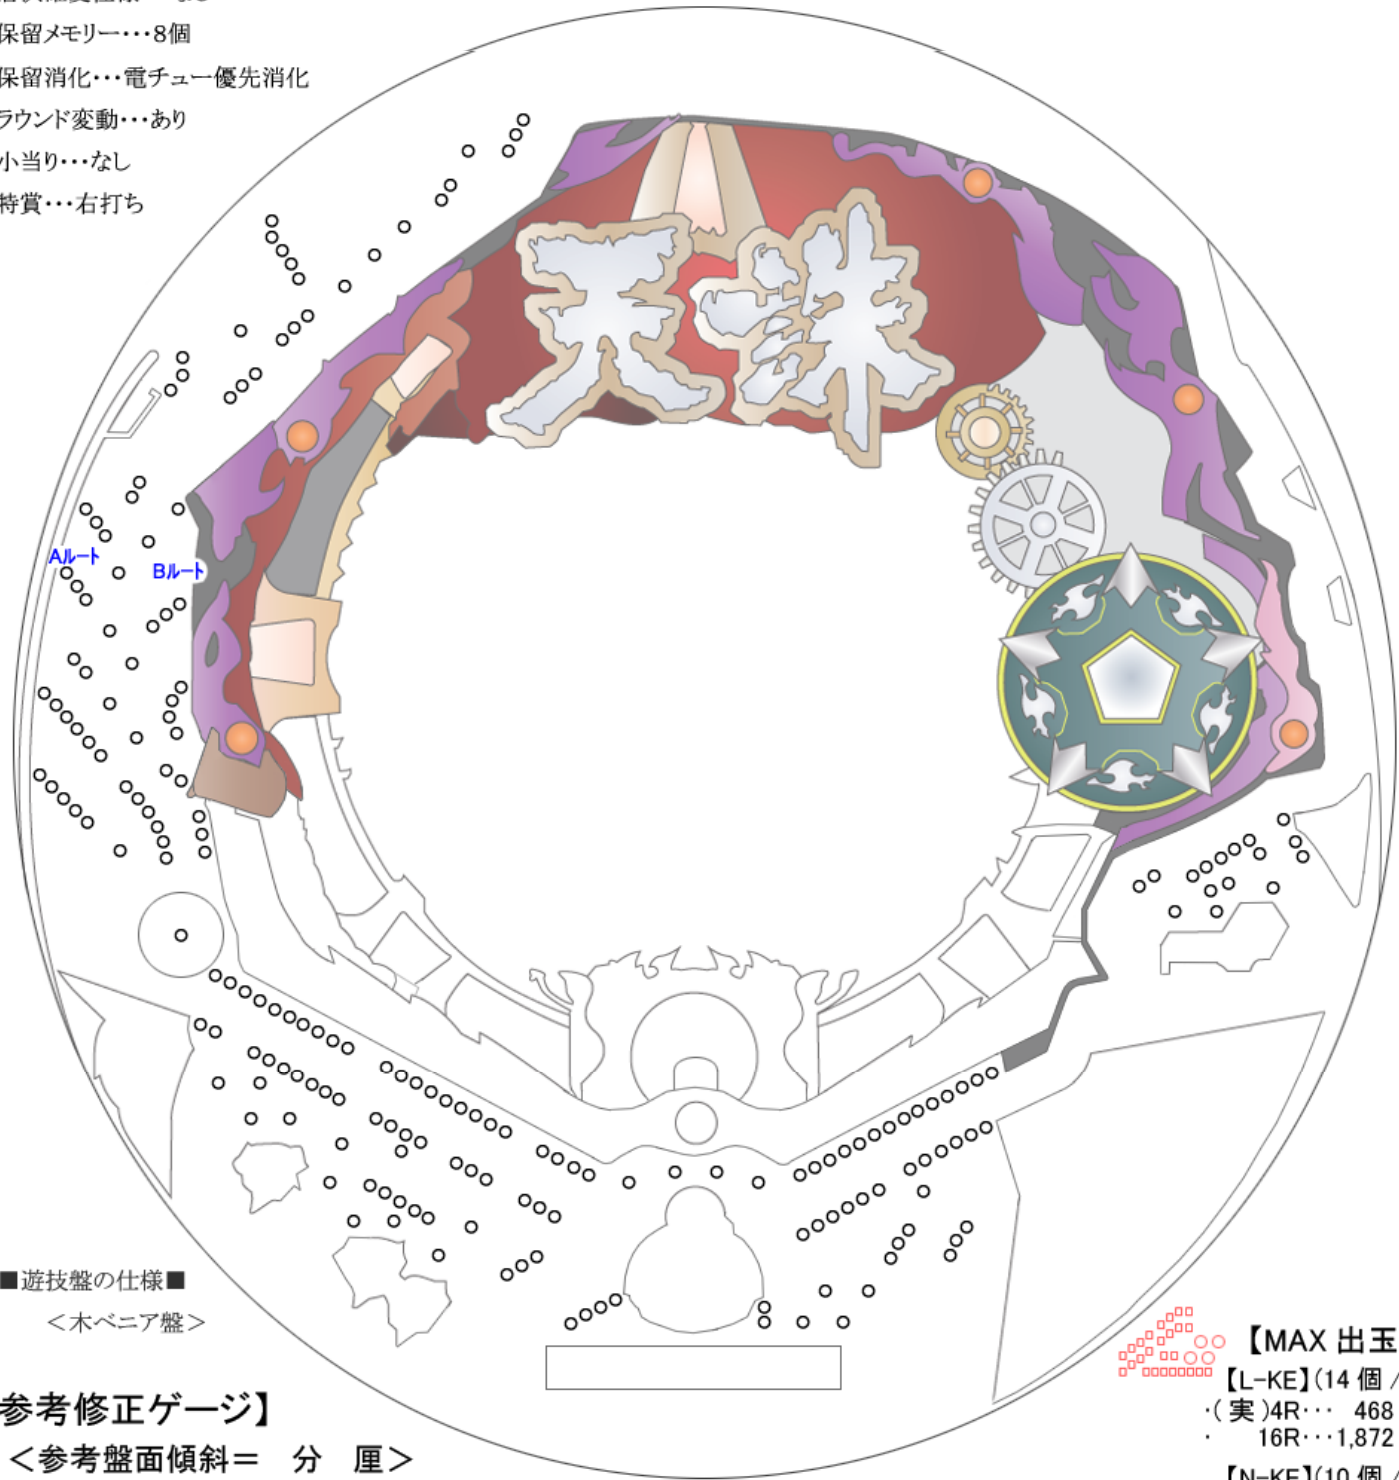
保留メモリー･･･8個
保留消化･･･電チュー優先消化
ラウンド変動･･･あり
小当り･･･なし
特賞･･･右打ち

天誅

Aルート
Bルート

■遊技盤の仕様■
＜木ベニア盤＞

参考修正ゲージ】
＜参考盤面傾斜＝　分　厘＞

【MAX 出玉
【L-KE】(14 個 /
･(実)4R･･･ 468
16R･･･1,872
【N-KE】(10 個 /